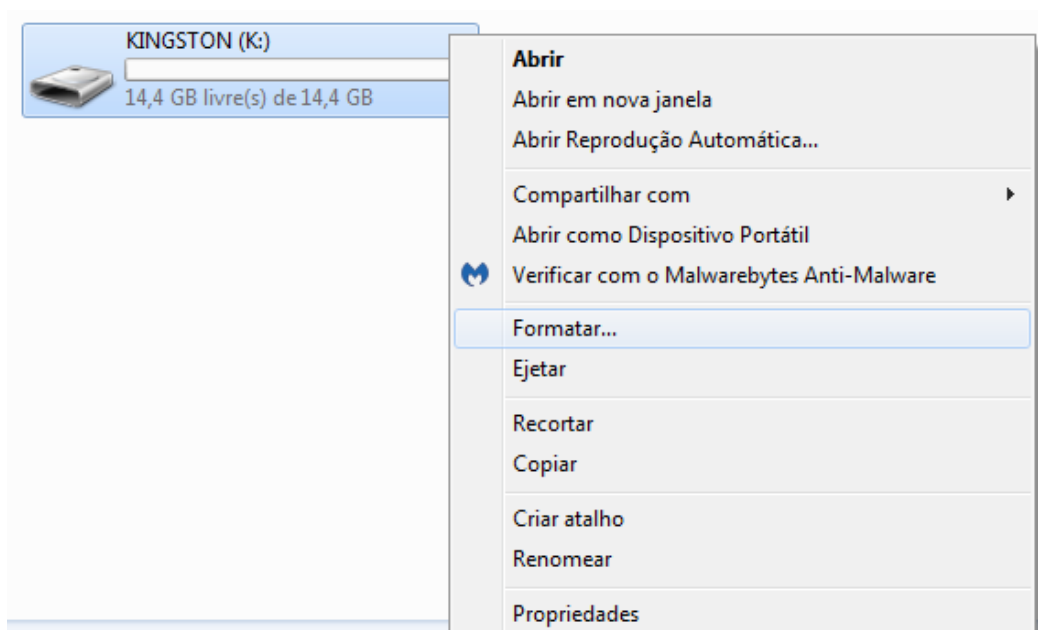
KINGSTON (K:)
14,4 GB livre(s) de 14,4 GB

Abrir
Abrir em nova janela
Abrir Reprodução Automática...

Compartilhar com
Abrir como Dispositivo Portátil
Verificar com o Malwarebytes Anti-Malware

Formatar...
Ejetar

Recortar
Copiar

Criar atalho
Renomear

Propriedades